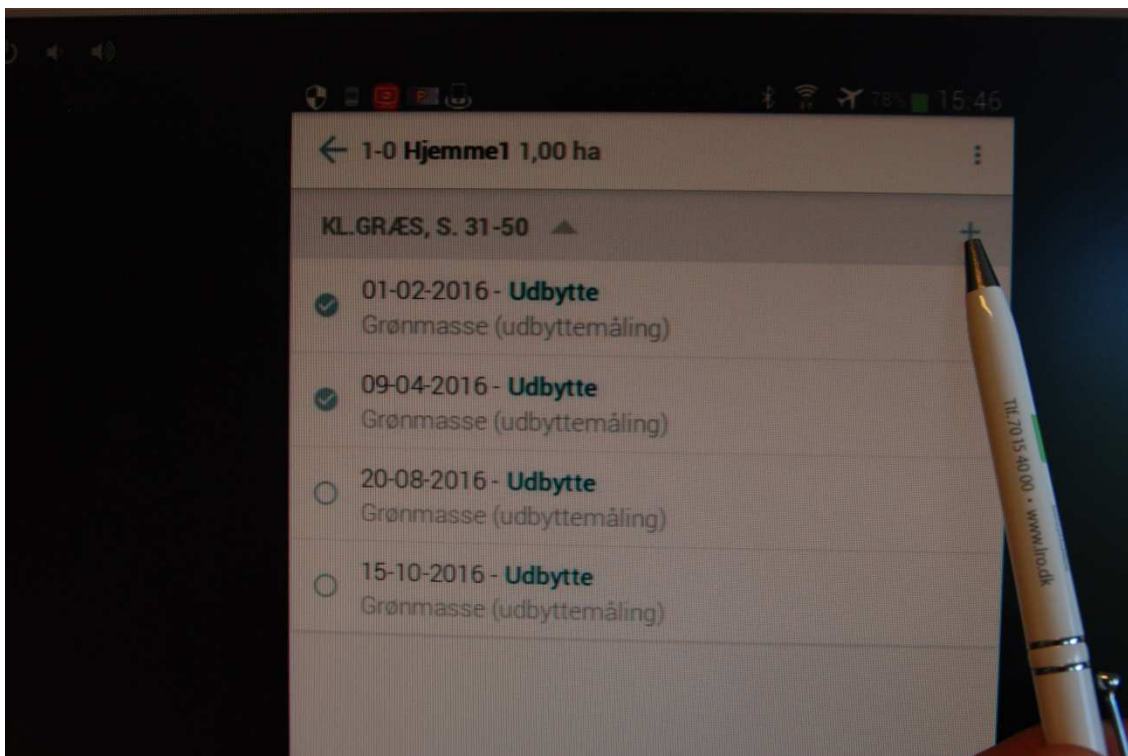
78% 15:46

1-0 **Hjemme1** 1,00 ha

KL.GRÆS, S. 31-50

+

01-02-2016 - **Udbytte**
Grønmasse (udbyttemåling)

09-04-2016 - **Udbytte**
Grønmasse (udbyttemåling)

20-08-2016 - **Udbytte**
Grønmasse (udbyttemåling)

15-10-2016 - **Udbytte**
Grønmasse (udbyttemåling)

Tlf. 70 15 40 00 • www.lro.dk